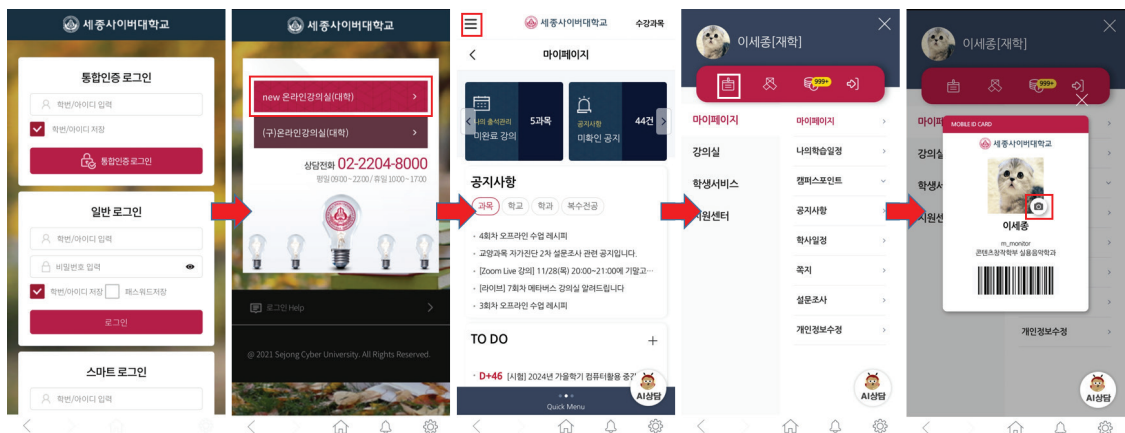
세종사이버대학교

통합인증 로그인
학번/아이디 입력
학번/아이디 저장
통합인증 로그인

일반 로그인
학번/아이디 입력
비밀번호 입력
학번/아이디 저장 패스워드저장
로그인

스마트 로그인
학번/아이디 입력

세종사이버대학교

new 온라인강의실(대학) >
(구)온라인강의실(대학) >
상담전화 02-2204-8000
평일 09:00 ~ 22:00 / 휴일 10:00 ~ 17:00

로그인 Help >
@ 2021 Sejong Cyber University. All Rights Reserved.

세종사이버대학교 수강과목
< 마이페이지
나의 출석관리 미완료 강의 5과목
공지사항 미확인 공지 44건

공지사항
과목 학교 학과 복수전공
4회차 오프라인 수업 레시피
교양과목 자가진단 2차 설문조사 관련 공지입니다.
[Zoom Live 강의] 11/28(목) 20:00~21:00에 기말고...
[라이브] 7회차 메타버스 강의실 알려드립니다
3회차 오프라인 수업 레시피

TO DO +
D+46 [시험] 2024년 가을학기 컴퓨터활용 중간
AI상담
Quick Menu

이세종[재학]
999+
마이페이지 마이페이지 >
강의실 나의학습일정 >
학생서비스 캠퍼스포인트
지원센터 공지사항 >
학사일정 >
쪽지 >
설문조사 >
개인정보수정 >
AI상담

이세종[재학]
999+
MOBILE ID CARD
세종사이버대학교
이세종
m_monitor
콘텐츠창작학부 실용음악학과
마이페이
강의실
학생서
지원센
개인정보수정 >
AI상담